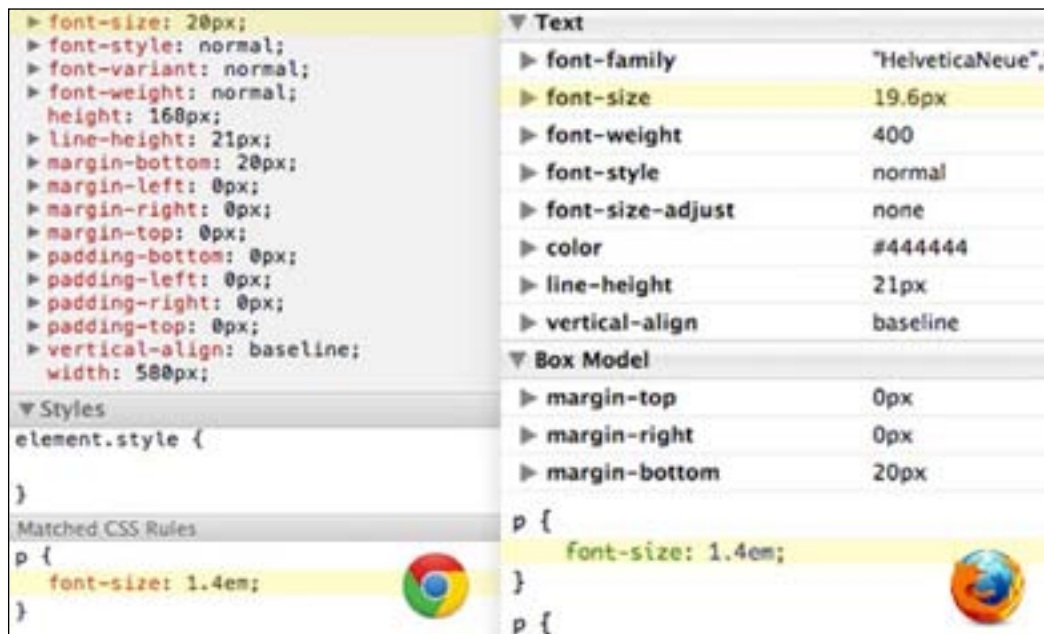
font-size: 20px;
font-style: normal;
font-variant: normal;
font-weight: normal;
height: 168px;
line-height: 21px;
margin-bottom: 20px;
margin-left: 0px;
margin-right: 0px;
margin-top: 0px;
padding-bottom: 0px;
padding-left: 0px;
padding-right: 0px;
padding-top: 0px;
vertical-align: baseline;
width: 580px;

Styles

element.style {

}

Matched CSS Rules

p {
font-size: 1.4em;
}

Text

| | |
|---|---|
| font-family | "HelveticaNeue", |
| font-size | 19.6px |
| font-weight | 400 |
| font-style | normal |
| font-size-adjust | none |
| color | #444444 |
| line-height | 21px |
| vertical-align | baseline |

Box Model

| | |
|---|---|
| margin-top | 0px |
| margin-right | 0px |
| margin-bottom | 20px |

p {
font-size: 1.4em;
}

p {